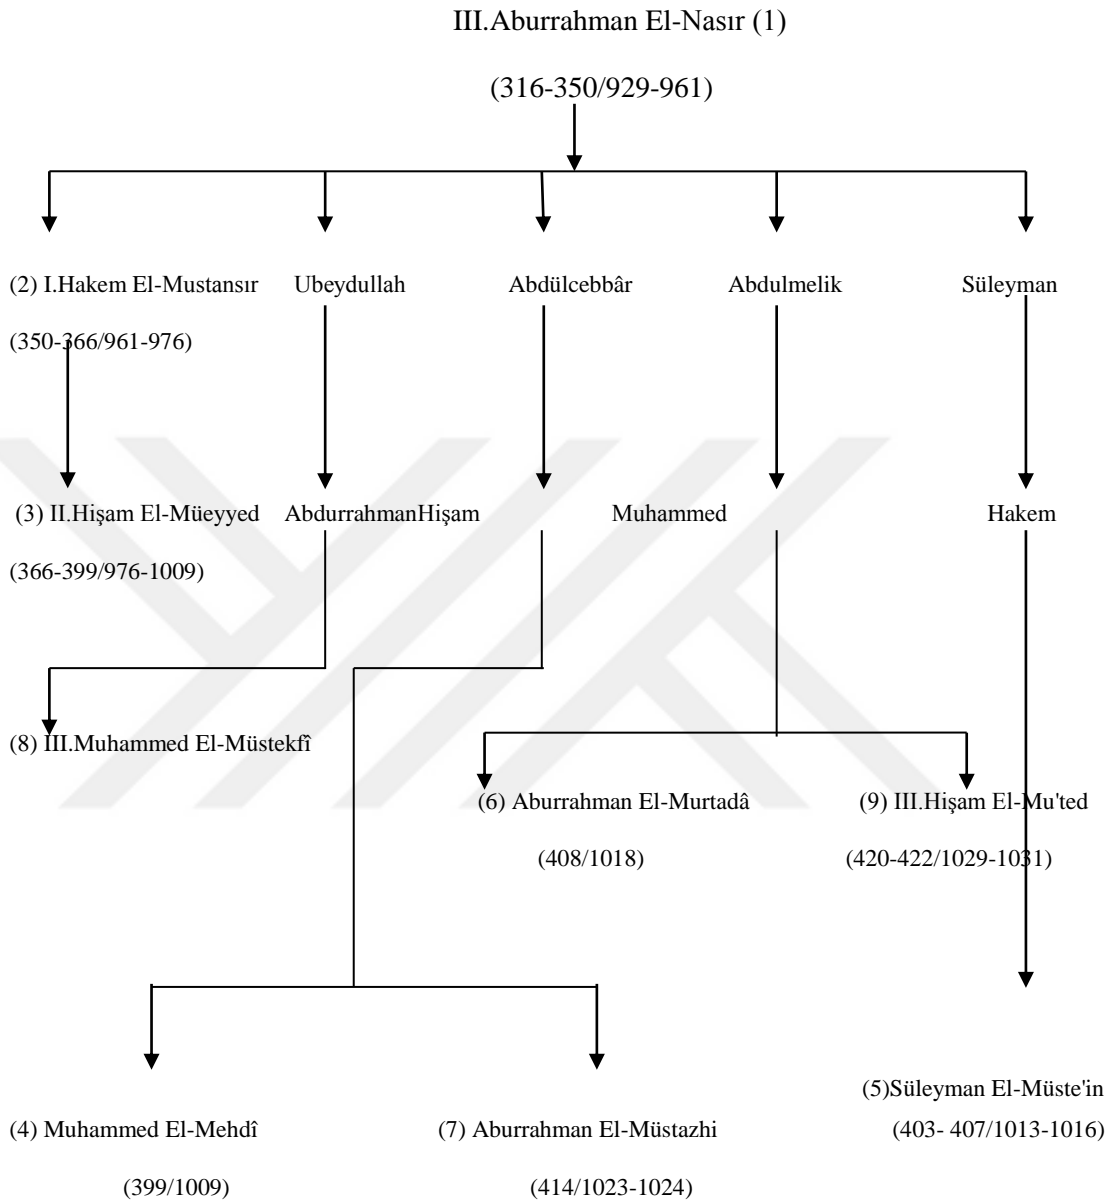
III.Aburrahman El-Nasır (1)

(316-350/929-961)

(2) I.Hakem El-Mustansır

(350-366/961-976)

Ubeydullah

Abdülcebbâr

Abdulmelik

Süleyman

(3) II.Hişam El-Müeyyed

(366-399/976-1009)

AbdurrahmanHişam

Muhammed

Hakem

(8) III.Muhammed El-Müstekfî

(6) Aburrahman El-Murtadâ

(408/1018)

(9) III.Hişam El-Mu'ted

(420-422/1029-1031)

(4) Muhammed El-Mehdî

(399/1009)

(7) Aburrahman El-Müstazhi

(414/1023-1024)

(5)Süleyman El-Müste'in

(403- 407/1013-1016)